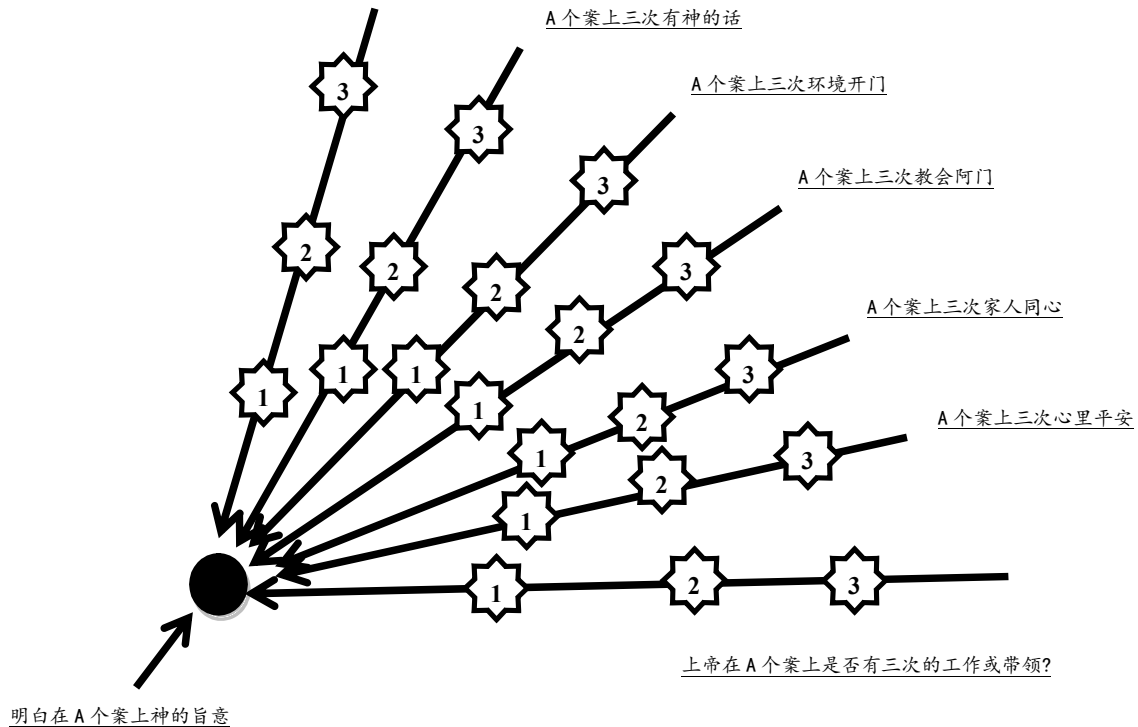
A 个案上三次有神的话

A 个案上三次环境开门

A 个案上三次教会阿门

A 个案上三次家人同心

A 个案上三次心里平安

3 3 3 3 3 3 3

2 2 2 2 2 2 2

1 1 1 1 1 1 1

上帝在 A 个案上是否有三次的工作或带领?

明白在 A 个案上神的旨意